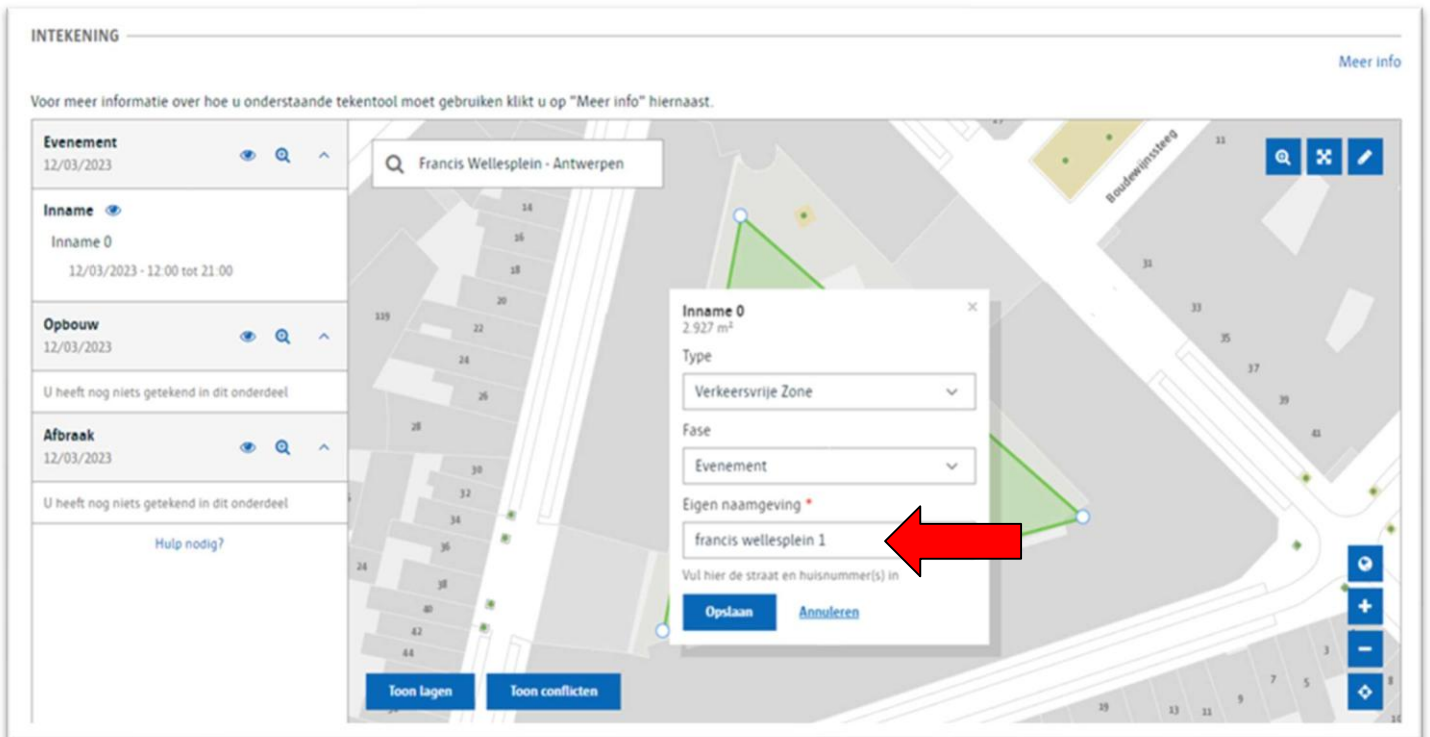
INTEKENING

Meer info

Voor meer informatie over hoe u onderstaande tekentool moet gebruiken klikt u op "Meer info" hiernaast.

Evenement
12/03/2023

Inname

Inname 0

12/03/2023 - 12:00 tot 21:00

Opbouw
12/03/2023

U heeft nog niets getekend in dit onderdeel

Afbraak
12/03/2023

U heeft nog niets getekend in dit onderdeel

Hulp nodig?

Francis Wellesplein - Antwerpen

Boudewijnssteeg

Inname 0
2.927 m²

Type
Verkeersvrije Zone

Fase
Evenement

Eigen naamgeving *
francis wellesplein 1

Vul hier de straat en huisnummer(s) in

Opslaan
Annuleren

Toon lagen
Toon conflicten

14 16 18 20 22 24 26 28 30 32 34 36 38 40 42 44 139 24 11 31 33 35 37 39 41 19 13 11 9 7 5 3 8